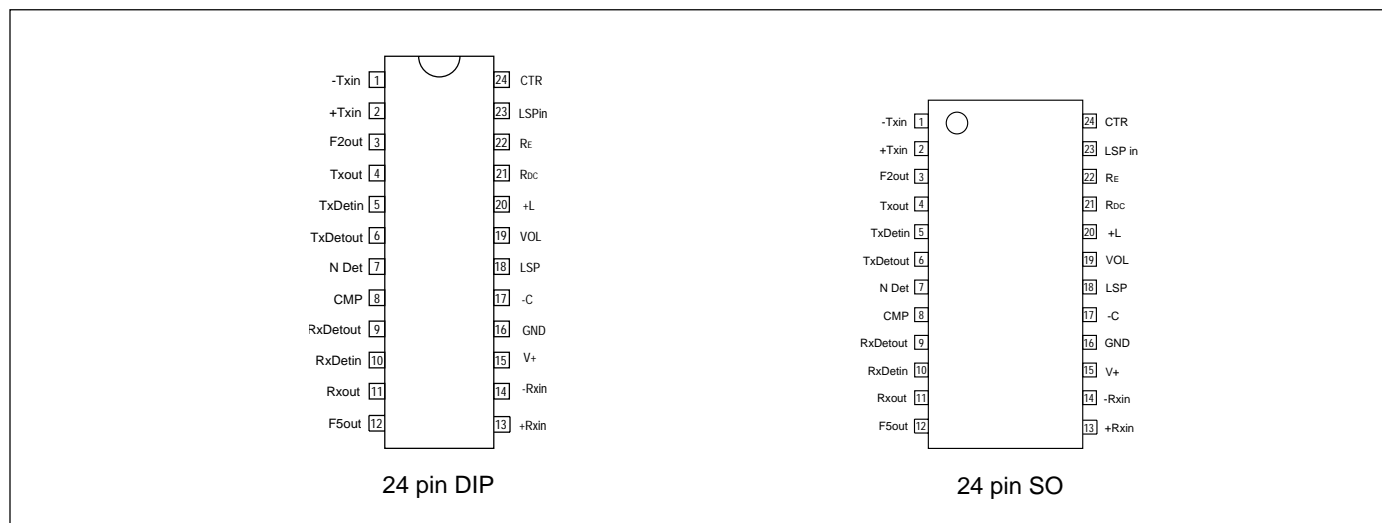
-Txin 1
+Txin 2
F2out 3
Txout 4
TxDetin 5
TxDetout 6
N Det 7
CMP 8
RxDetout 9
RxDetin 10
Rxout 11
F5out 12
24 CTR
23 LSPin
22 $R_E$
21 $R_{DC}$
20 +L
19 VOL
18 LSP
17 -C
16 GND
15 V+
14 -Rxin
13 +Rxin

24 pin DIP

-Txin 1
+Txin 2
F2out 3
Txout 4
TxDetin 5
TxDetout 6
N Det 7
CMP 8
RxDetout 9
RxDetin 10
Rxout 11
F5out 12
24 CTR
23 LSP in
22 $R_E$
21 $R_{DC}$
20 +L
19 VOL
18 LSP
17 -C
16 GND
15 V+
14 -Rxin
13 +Rxin

24 pin SO